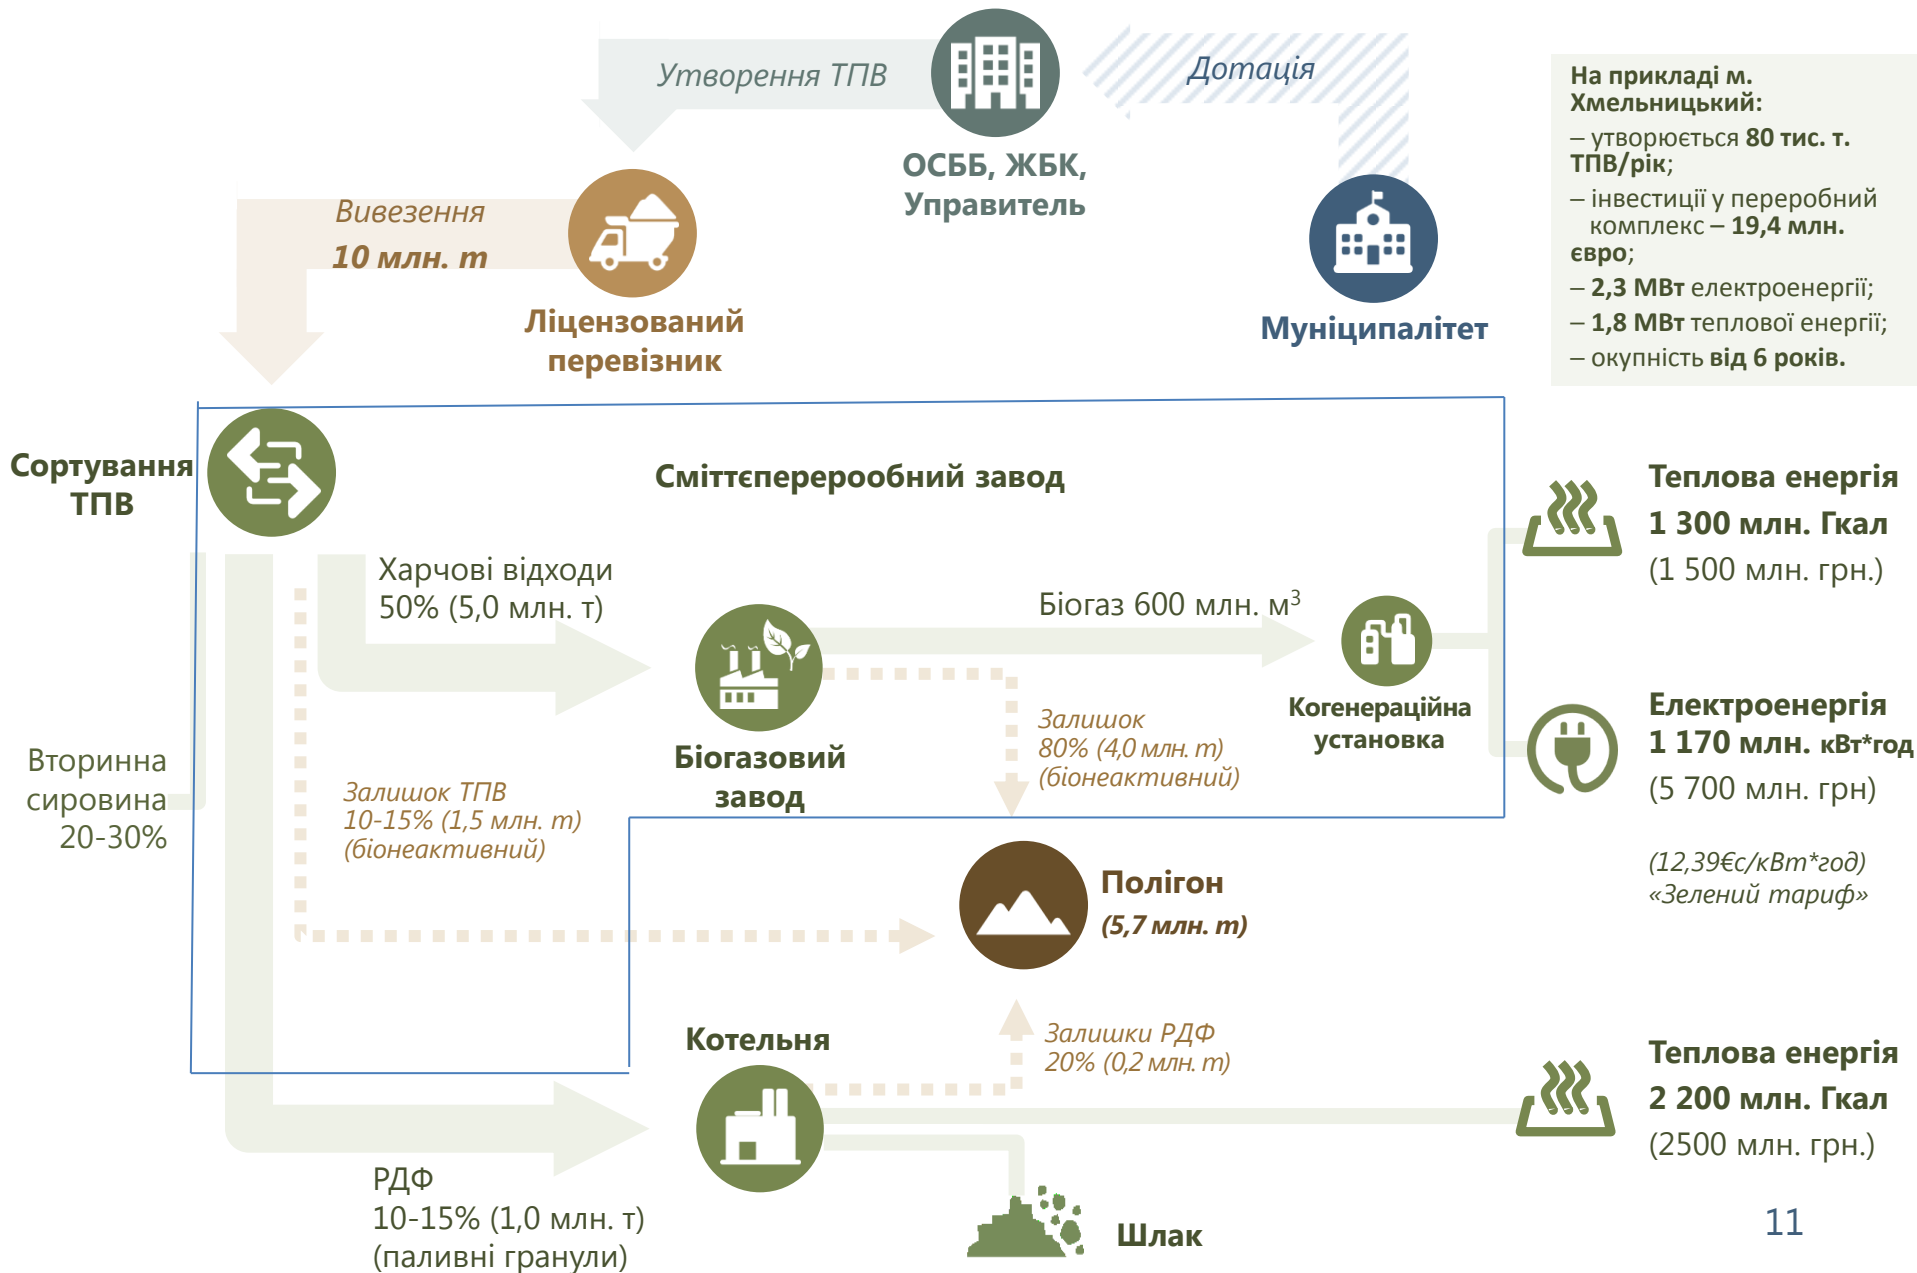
Утворення ТПВ

Дотація

ОСББ, ЖБК, Управитель

Вивезення
10 млн. т

Ліцензований перевізник

Муніципалітет

На прикладі м. Хмельницький:
– утворюється 80 тис. т. ТПВ/рік;
– інвестиції у переробний комплекс – 19,4 млн. євро;
– 2,3 МВт електроенергії;
– 1,8 МВт теплової енергії;
– окупність від 6 років.

Сортування ТПВ

Сміттєпереробний завод

Харчові відходи
50% (5,0 млн. т)

Біогаз 600 млн. м$^3$

Біогазовий завод

Когенераційна установка

Залишок
80% (4,0 млн. т)
(біонеактивний)

Теплова енергія
1 300 млн. Гкал
(1 500 млн. грн.)

Електроенергія
1 170 млн. кВт*год
(5 700 млн. грн)

(12,39€с/кВт*год)
«Зелений тариф»

Вторинна сировина
20-30%

Залишок ТПВ
10-15% (1,5 млн. т)
(біонеактивний)

Полігон
(5,7 млн. т)

Котельня

Залишки РДФ
20% (0,2 млн. т)

Теплова енергія
2 200 млн. Гкал
(2500 млн. грн.)

РДФ
10-15% (1,0 млн. т)
(паливні гранули)

Шлак

11